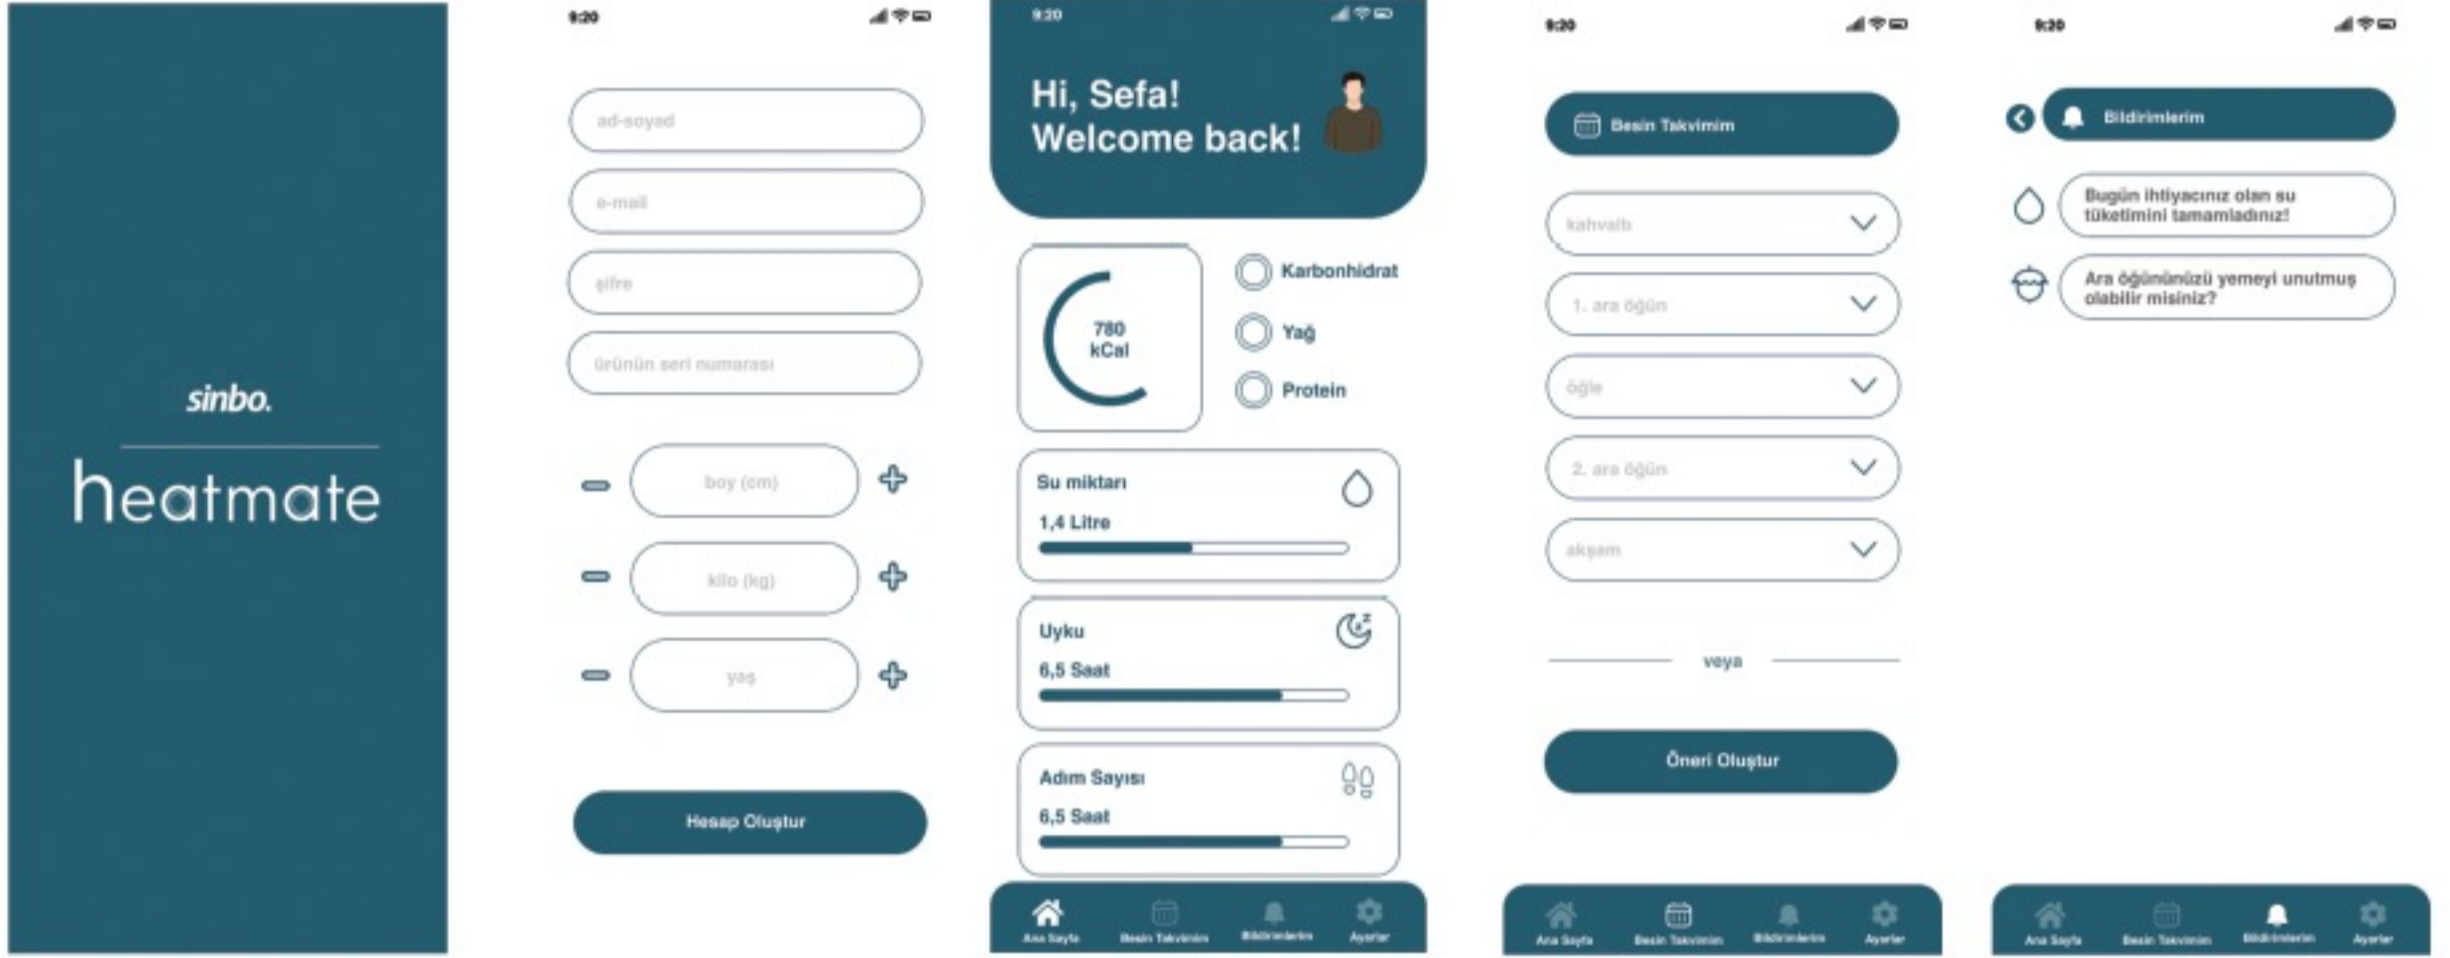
sinbo.

heatmate

9:20

ad-soyad

e-mail

şifre

ürünün seri numarası

boy (cm)

kilo (kg)

yaş

Hesap Oluştur

9:20

Hi, Sefa!
Welcome back!

780 kCal

Karbonhidrat

Yağ

Protein

Su miktarı

1,4 Litre

Uyku

6,5 Saat

Adım Sayısı

6,5 Saat

Ana Sayfa

Besin Takvimim

Bildirimlerim

Ayarlar

9:20

Besin Takvimim

kahvaltı

1. ara öğün

öğle

2. ara öğün

akşam

veya

Öneri Oluştur

Ana Sayfa

Besin Takvimim

Bildirimlerim

Ayarlar

9:20

Bildirimlerim

Bugün ihtiyacınız olan su tüketimini tamamladınız!

Ara öğününüzü yemeyi unutmuş olabilir misiniz?

Ana Sayfa

Besin Takvimim

Bildirimlerim

Ayarlar